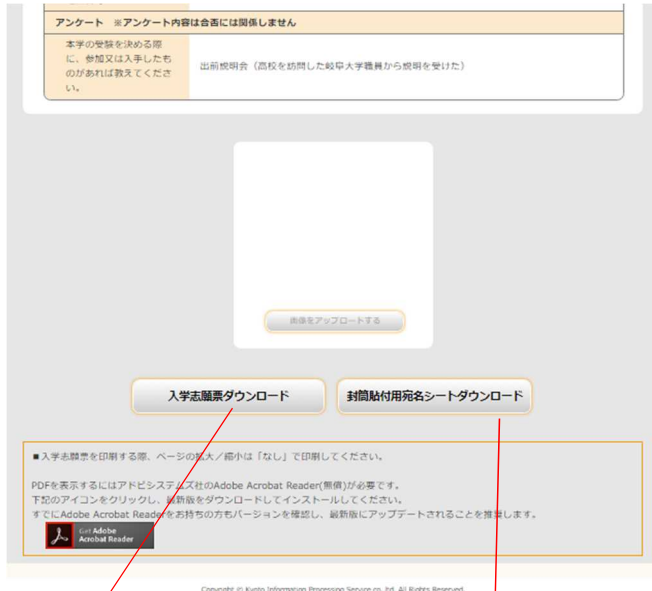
アンケート ※アンケート内容は合否には関係しません

| 本学の受験を決める際に、参加又は入手したものがあれば教えてください。 | 出前説明会（高校を訪問した岐阜大学職員から説明を受けた） |
|---|---|

画像をアップロードする

入学志願票ダウンロード

封筒貼付用宛名シートダウンロード

■入学志願票を印刷する際、ページの拡大／縮小は「なし」で印刷してください。

PDFを表示するにはアドビシステムズ社のAdobe Acrobat Reader(無償)が必要です。
下記のアイコンをクリックし、最新版をダウンロードしてインストールしてください。
すでにAdobe Acrobat Readerをお持ちの方もバージョンを確認し、最新版にアップデートされることを推奨します。

Get Adobe Acrobat Reader

Copyright © Kyoto Information Processing Service co.,ltd. All Rights Reserved.